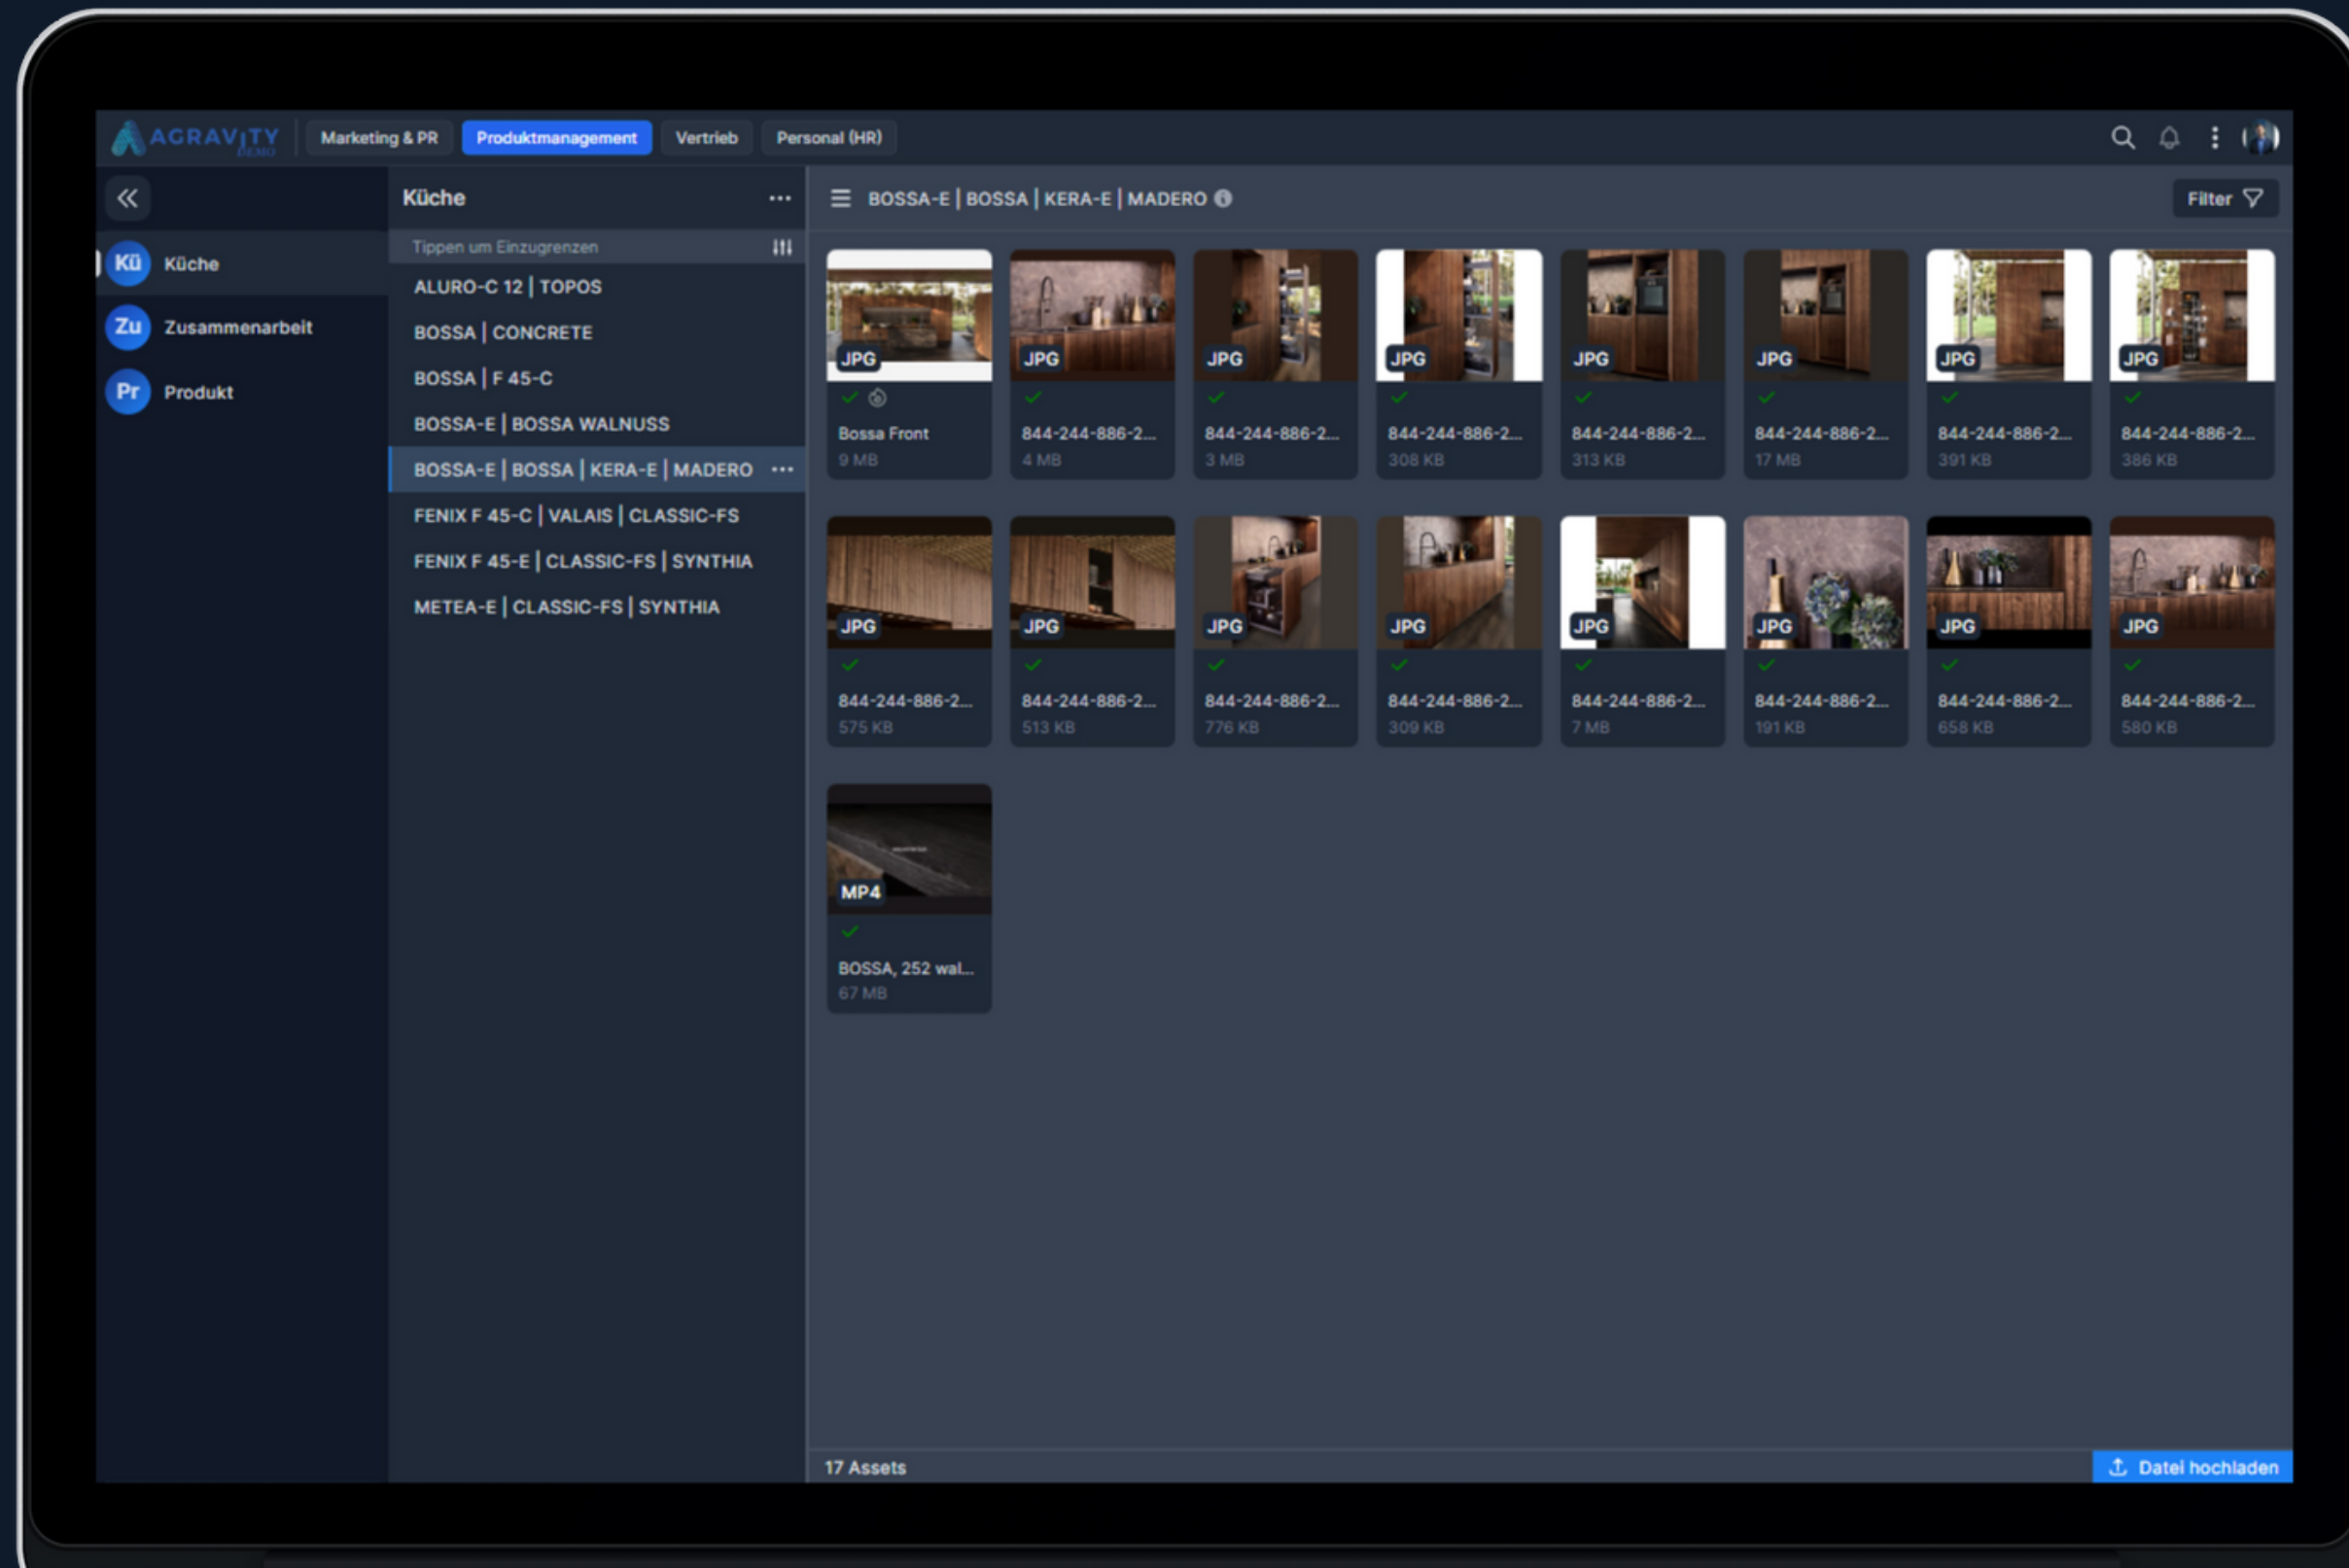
AGRAVITY DEMO

Marketing & PR
Produktmanagement
Vertrieb
Personal (HR)

Kü Küche
Zu Zusammenarbeit
Pr Produkt

Küche

Tippen um Einzugrenzen

ALURO-C 12 | TOPOS
BOSSA | CONCRETE
BOSSA | F 45-C
BOSSA-E | BOSSA WALNUSS
BOSSA-E | BOSSA | KERA-E | MADERO
FENIX F 45-C | VALAIS | CLASSIC-FS
FENIX F 45-E | CLASSIC-FS | SYNTHIA
METEA-E | CLASSIC-FS | SYNTHIA

BOSSA-E | BOSSA | KERA-E | MADERO

Filter

JPG
Bossa Front
9 MB

JPG
844-244-886-2...
4 MB

JPG
844-244-886-2...
3 MB

JPG
844-244-886-2...
308 KB

JPG
844-244-886-2...
313 KB

JPG
844-244-886-2...
17 MB

JPG
844-244-886-2...
391 KB

JPG
844-244-886-2...
386 KB

JPG
844-244-886-2...
575 KB

JPG
844-244-886-2...
513 KB

JPG
844-244-886-2...
776 KB

JPG
844-244-886-2...
309 KB

JPG
844-244-886-2...
7 MB

JPG
844-244-886-2...
191 KB

JPG
844-244-886-2...
658 KB

JPG
844-244-886-2...
580 KB

MP4
BOSSA, 252 wal...
67 MB

17 Assets

Datei hochladen